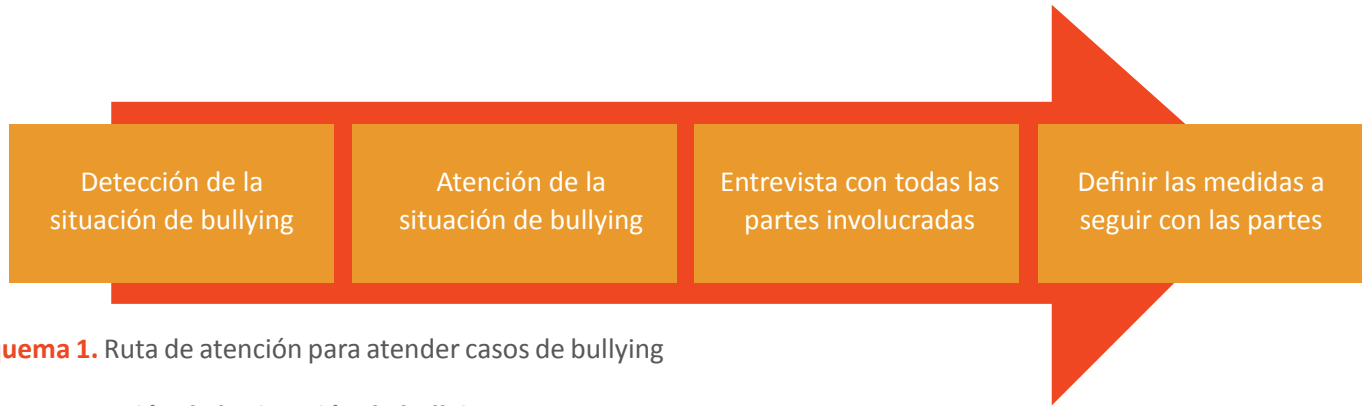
Detección de la situación de bullying

Atención de la situación de bullying

Entrevista con todas las partes involucradas

Definir las medidas a seguir con las partes

uema 1. Ruta de atención para atender casos de bullying

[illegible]